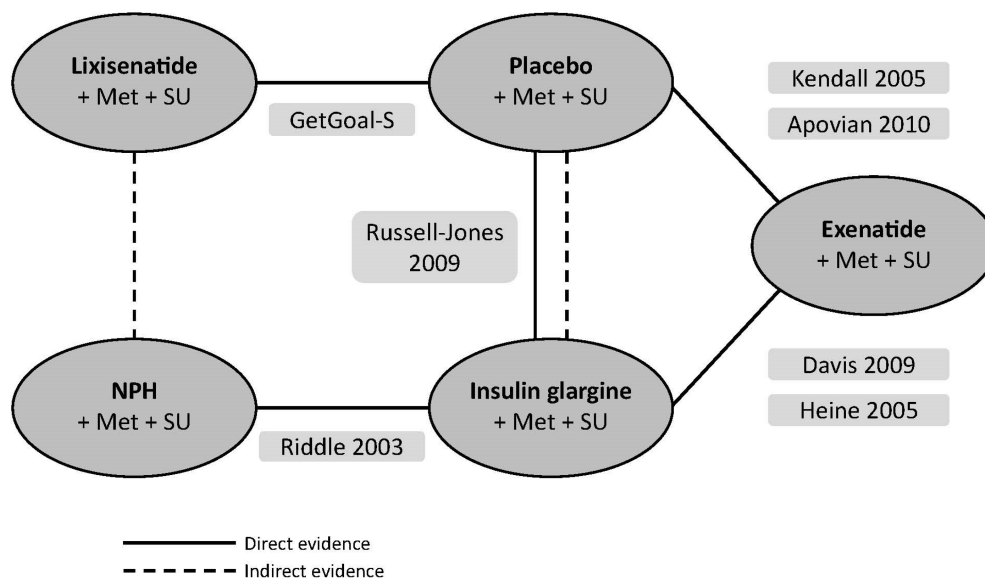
Lixisenatide
+ Met + SU

Placebo
+ Met + SU

Kendall 2005

Apovian 2010

GetGoal-S

Russell-Jones 2009

Exenatide
+ Met + SU

NPH
+ Met + SU

Insulin glargine
+ Met + SU

Davis 2009

Heine 2005

Riddle 2003

Direct evidence
Indirect evidence